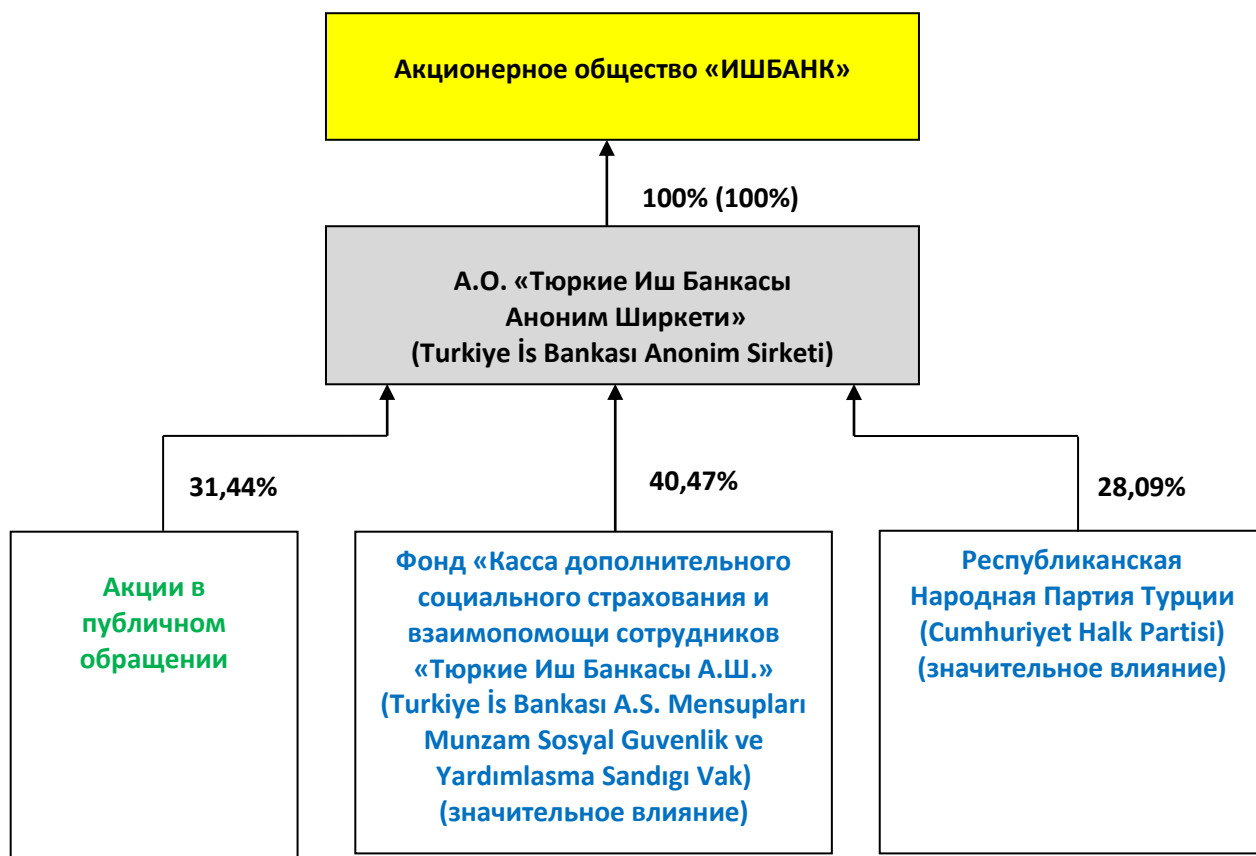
Акционерное общество «ИШБАНК»

100% (100%)

А.О. «Тюркие Иш Банкасы Аноним Ширкети» (Turkiye İs Bankası Anonim Sirketi)

31,44%

40,47%

28,09%

Акции в публичном обращении

Фонд «Касса дополнительного социального страхования и взаимопомощи сотрудников «Тюркие Иш Банкасы А.Ш.» (Turkiye İs Bankası A.S. Mensupları Munzam Sosyal Guvenlik ve Yardımlasma Sandıgı Vak) (значительное влияние)

Республиканская Народная Партия Турции (Cumhuriyet Halk Partisi) (значительное влияние)